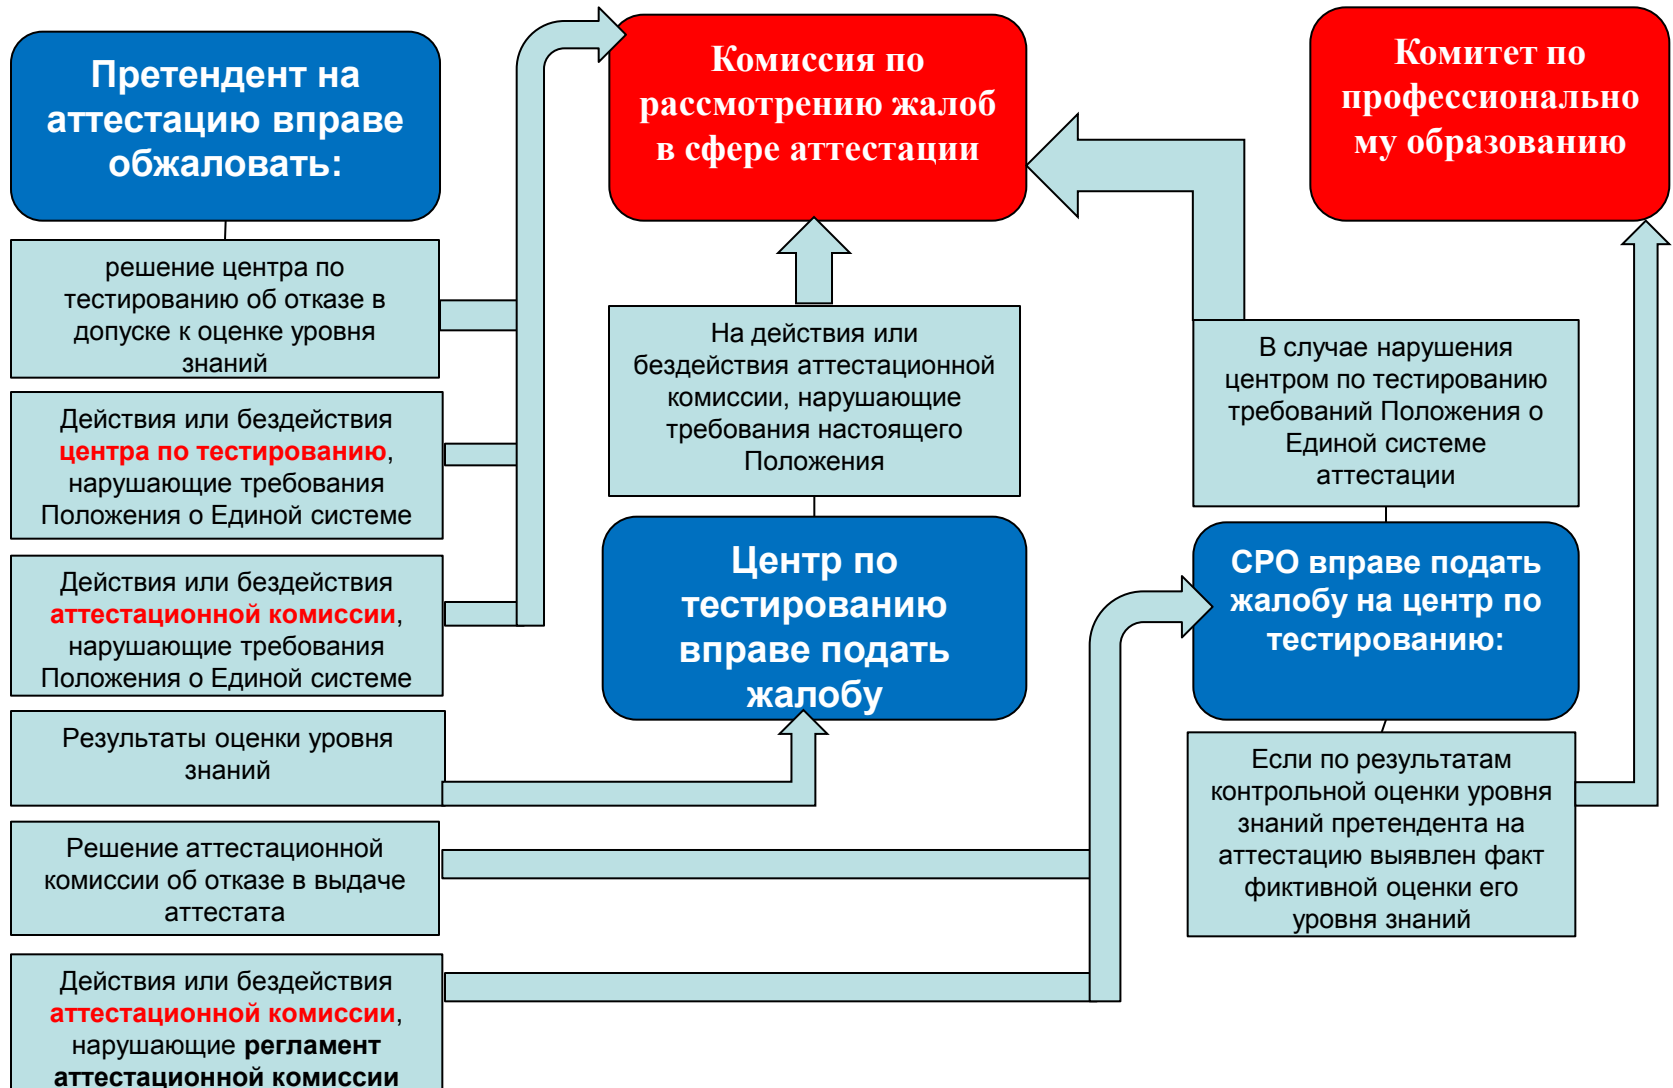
Претендент на аттестацию вправе обжаловать:

решение центра по тестированию об отказе в допуске к оценке уровня знаний

Действия или бездействия центра по тестированию, нарушающие требования Положения о Единой системе

Действия или бездействия аттестационной комиссии, нарушающие требования Положения о Единой системе

Результаты оценки уровня знаний

Решение аттестационной комиссии об отказе в выдаче аттестата

Действия или бездействия аттестационной комиссии, нарушающие регламент аттестационной комиссии

Комиссия по рассмотрению жалоб в сфере аттестации

На действия или бездействия аттестационной комиссии, нарушающие требования настоящего Положения

Центр по тестированию вправе подать жалобу

Комитет по профессионально му образованию

В случае нарушения центром по тестированию требований Положения о Единой системе аттестации

СРО вправе подать жалобу на центр по тестированию:

Если по результатам контрольной оценки уровня знаний претендента на аттестацию выявлен факт фиктивной оценки его уровня знаний